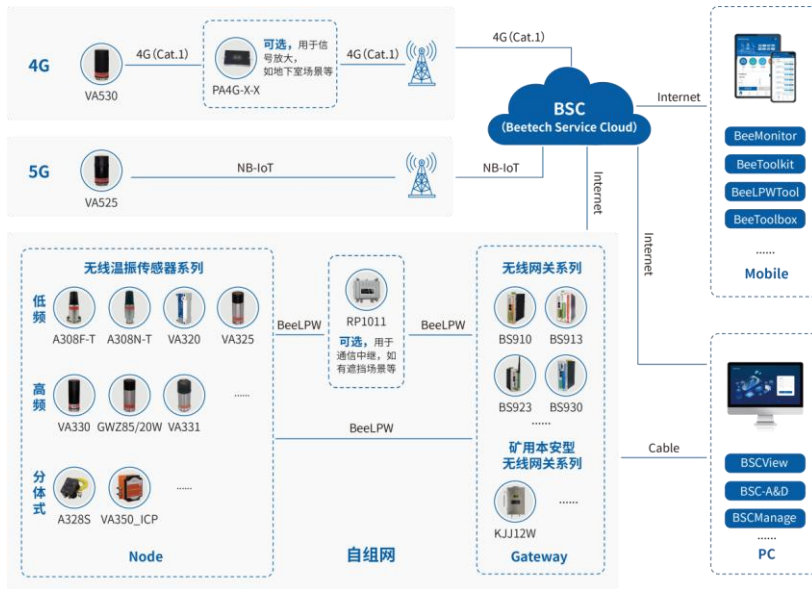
4G

VA530

4G (Cat.1)

PA4G-X-X

可选，用于信号放大，如地下室场景等

4G (Cat.1)

4G (Cat.1)

BSC
(Beetech Service Cloud)

Internet

BeeMonitor
BeeToolkit
BeeLPWTool
BeeToolbox
......
Mobile

5G

VA525

NB-IoT

NB-IoT

Internet

Internet

无线温振传感器系列

低频

A308F-T
A308N-T
VA320
VA325

高频

VA330
GWZ85/20W
VA331
......

分体式

A328S
VA350_ICP
......

Node

BeeLPW

RP1011

可选，用于通信中继，如有遮挡场景等

BeeLPW

BeeLPW

自组网

无线网关系列

BS910
BS913
BS923
BS930
......

矿用本安型无线网关系列

KJJ12W
......

Gateway

Cable

BSCView
BSC-A&D
BSCManage
......
PC